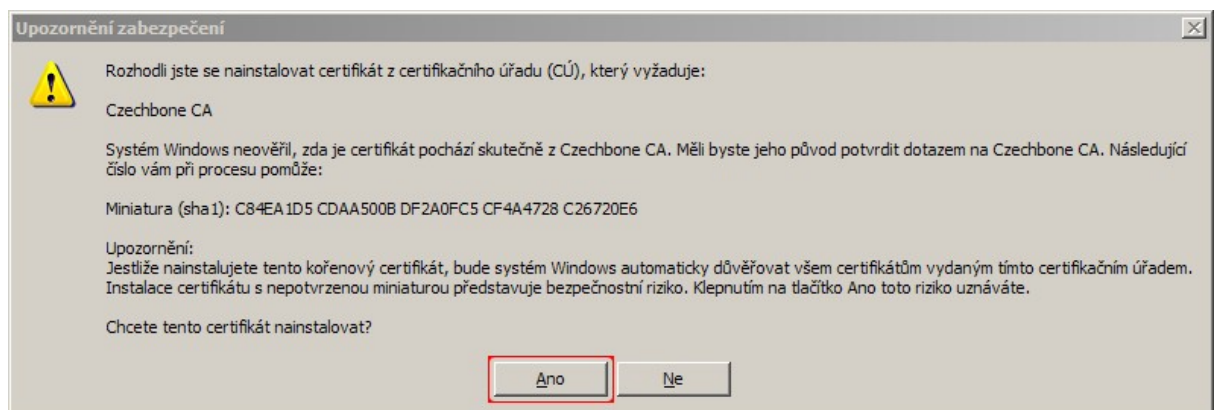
Upozornění zabezpečení

Rozhodli jste se nainstalovat certifikát z certifikačního úřadu (CÚ), který vyžaduje:

Czechbone CA

Systém Windows neověřil, zda je certifikát pochází skutečně z Czechbone CA. Měli byste jeho původ potvrdit dotazem na Czechbone CA. Následující číslo vám při procesu pomůže:

Miniatura (sha1): C84EA1D5 CDAA500B DF2A0FC5 CF4A4728 C26720E6

Upozornění:
Jestliže nainstalujete tento kořenový certifikát, bude systém Windows automaticky důvěřovat všem certifikátům vydaným tímto certifikačním úřadem. Instalace certifikátu s nepotvrzenou miniaturou představuje bezpečnostní riziko. Klepnutím na tlačítko Ano toto riziko uznáváte.

Chcete tento certifikát nainstalovat?

Ano
Ne